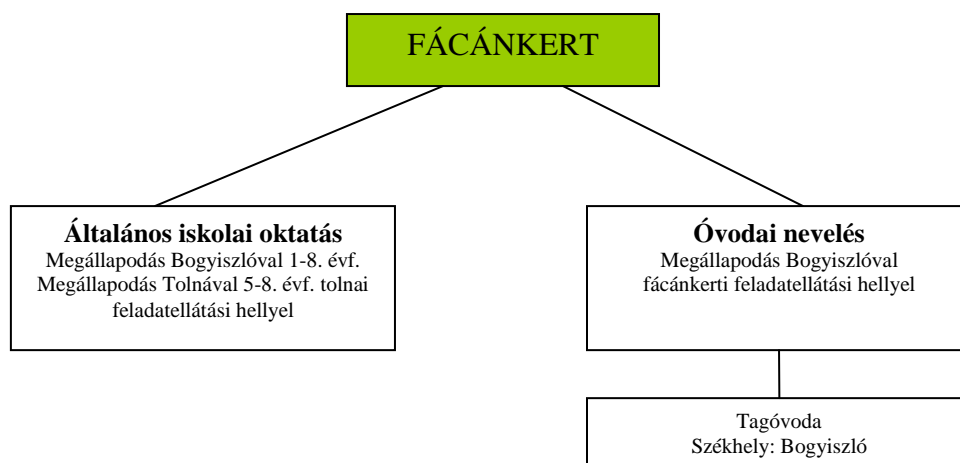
FÁCÁNKERT

**Általános iskolai oktatás**
Megállapodás Bogyiszlóval 1-8. évf.
Megállapodás Tolnával 5-8. évf. tolnai feladatellátási hellyel

**Óvodai nevelés**
Megállapodás Bogyiszlóval fácánkerti feladatellátási hellyel

Tagóvoda
Székhely: Bogyiszló